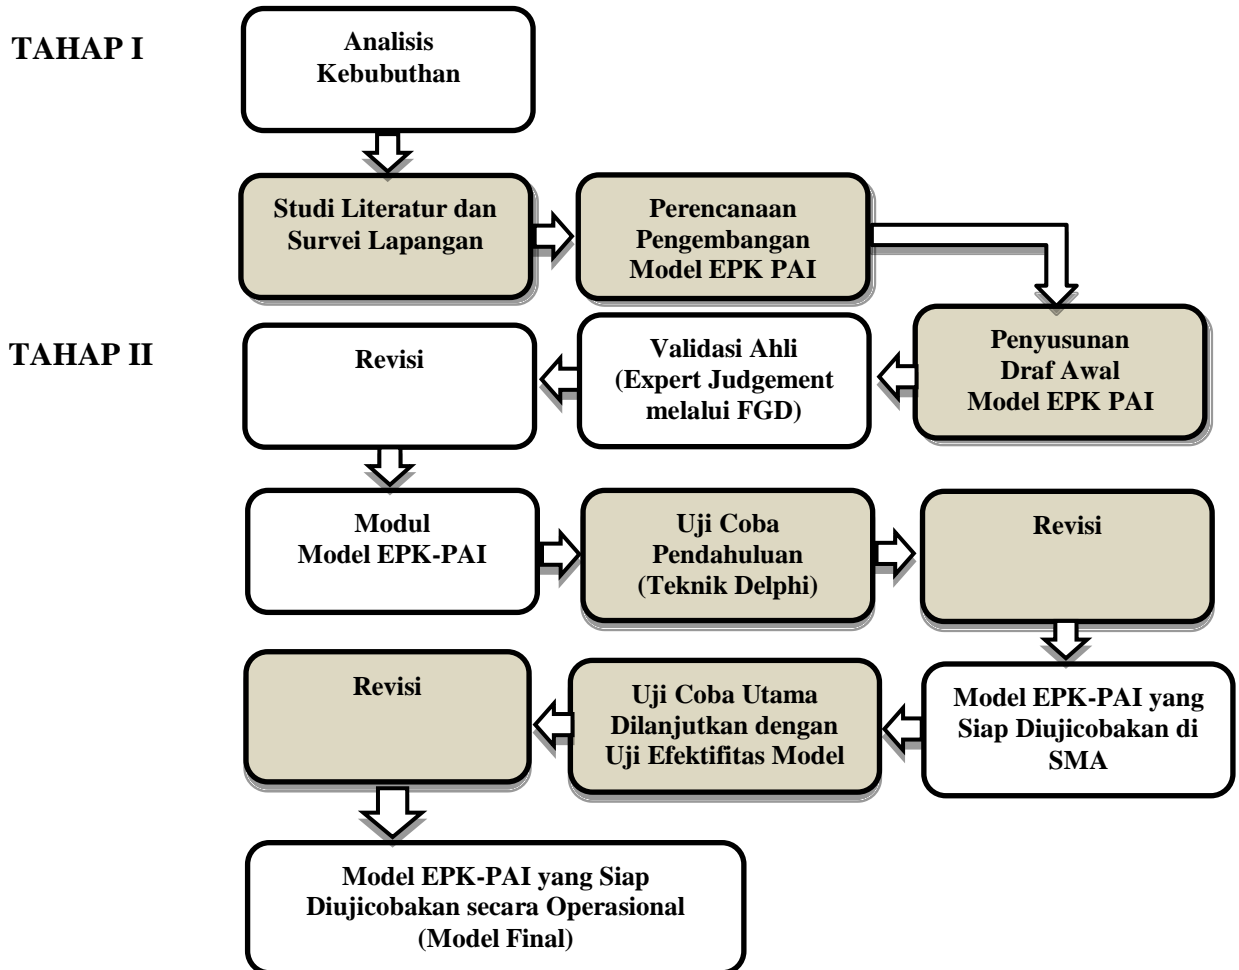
TAHAP I

Analisis Kebubuthan

Studi Literatur dan Survei Lapangan

Perencanaan Pengembangan Model EPK PAI

Penyusunan Draf Awal Model EPK PAI

TAHAP II

Validasi Ahli (Expert Judgement melalui FGD)

Revisi

Modul Model EPK-PAI

Uji Coba Pendahuluan (Teknik Delphi)

Revisi

Model EPK-PAI yang Siap Diujicobakan di SMA

Uji Coba Utama Dilanjutkan dengan Uji Efektifitas Model

Revisi

Model EPK-PAI yang Siap Diujicobakan secara Operasional (Model Final)